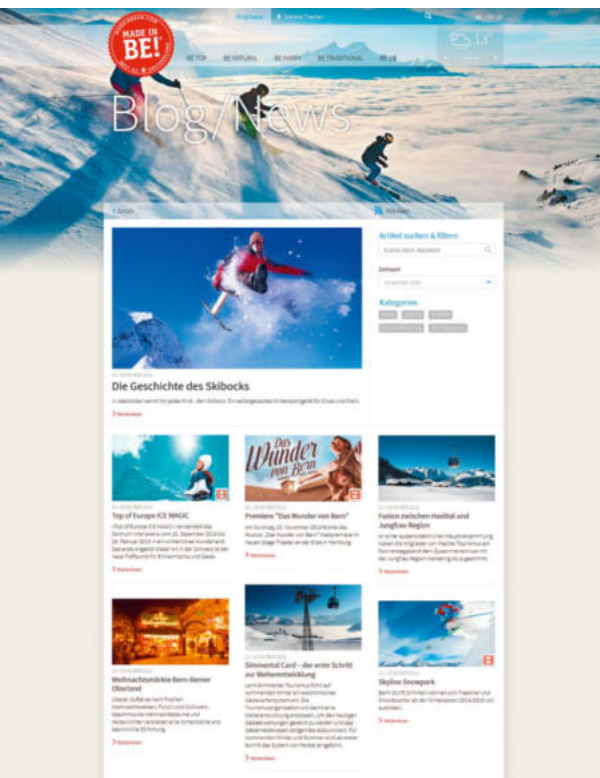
MADE IN BE!

BE TOP BE NATURAL BE HAPPY BE TRADITIONAL BE 4!

Blog/News

< Zurück

Artikel suchen & filtern

Suche nach Stichwort

Zeitraum

Kategorien

Die Geschichte des Skibocks

> Weiterlesen

Das Wunder von Bern

Top of Europe ICE MAGIC

> Weiterlesen

Premiere "Das Wunder von Bern"

> Weiterlesen

Fusion zwischen Haslital und Jungfrau Region

> Weiterlesen

Weihnachtsmärkte Bern-Berner Oberland

> Weiterlesen

Simmental Card – der erste Schritt zur Weiterentwicklung

> Weiterlesen

Skyline Snowpark

> Weiterlesen